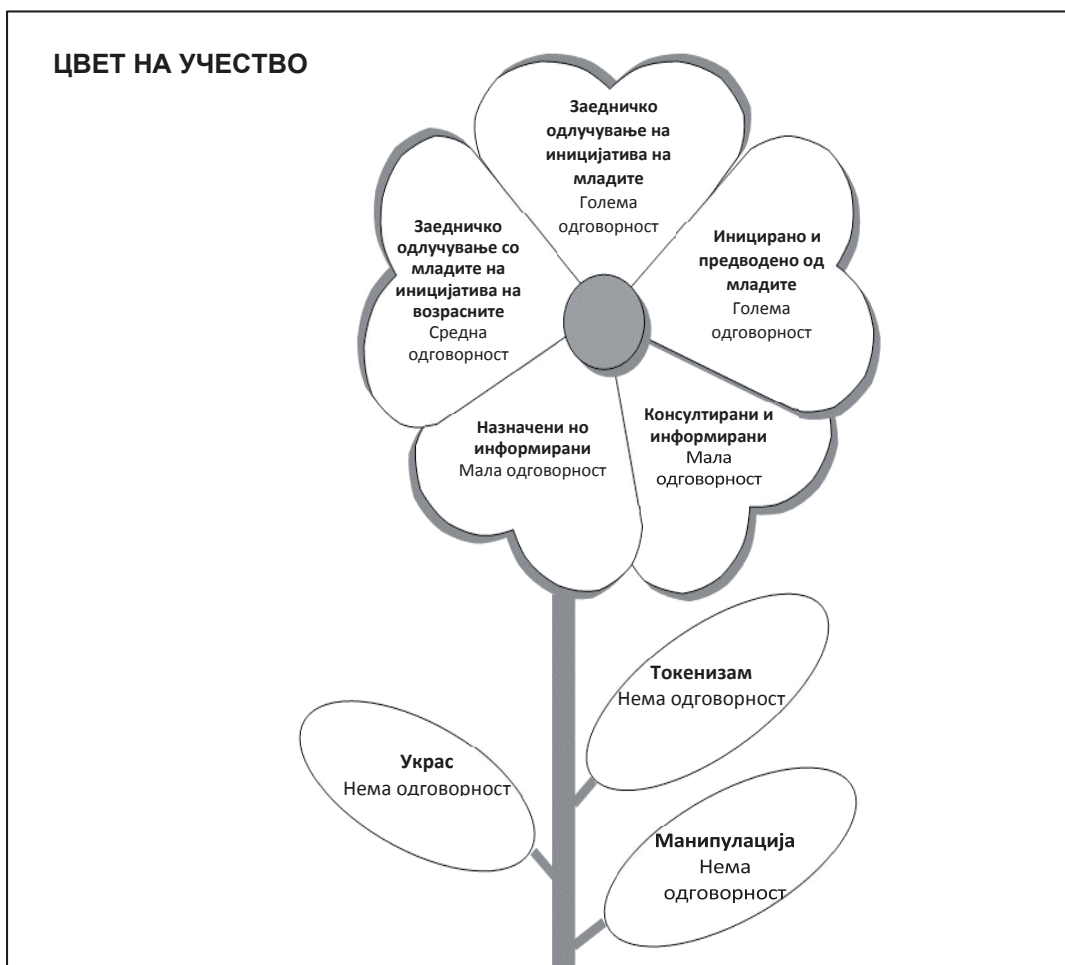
ЦВЕТ НА УЧЕСТВО

Заедничко одлучување на иницијатива на младите
Голема одговорност

Заедничко одлучување со младите на иницијатива на возрасните
Средна одговорност

Иницирано и предводено од младите
Голема одговорност

Назначени но информирани
Мала одговорност

Консултирани и информирани
Мала одговорност

Токенизам
Нема одговорност

Украс
Нема одговорност

Манипулација
Нема одговорност